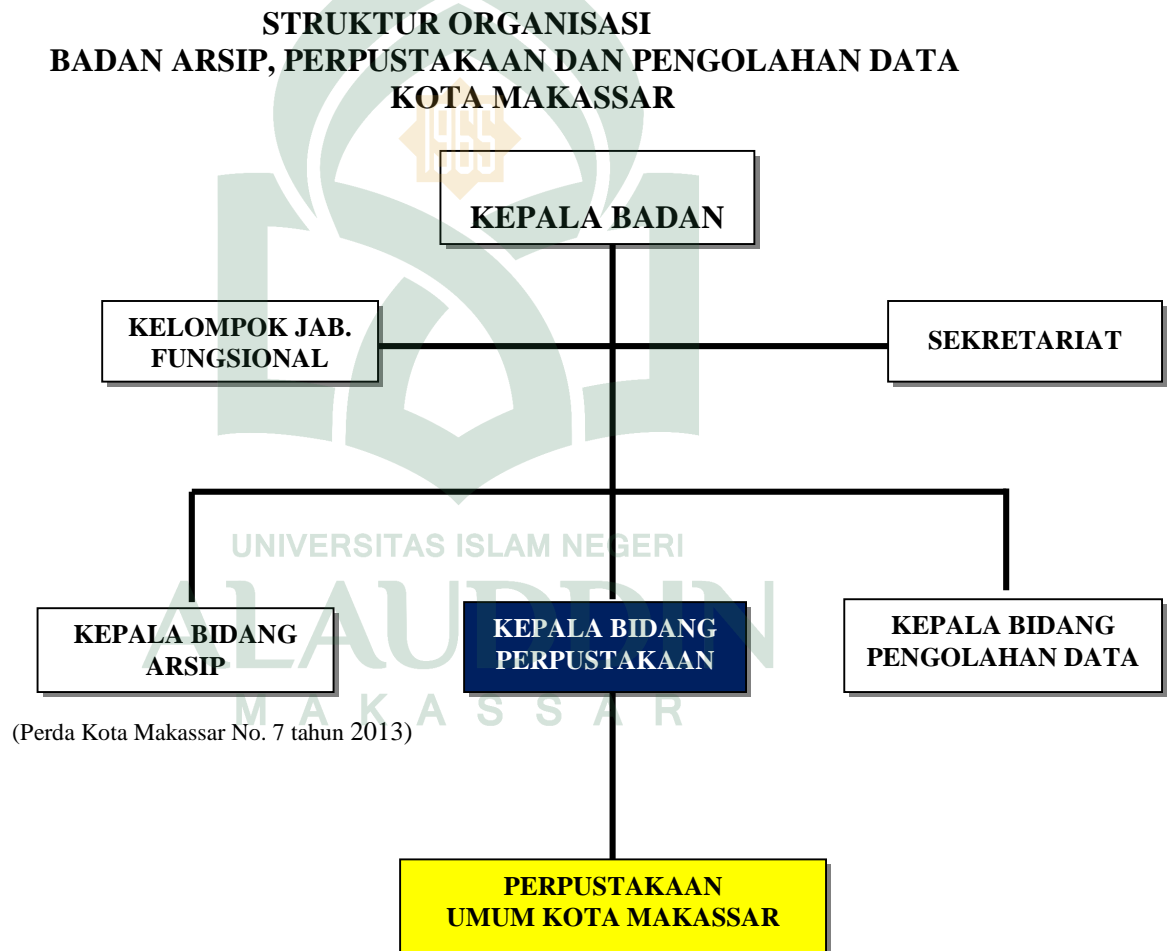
STRUKTUR ORGANISASI
BADAN ARSIP, PERPUSTAKAAN DAN PENGOLAHAN DATA
KOTA MAKASSAR

1965

KEPALA BADAN

KELOMPOK JAB. FUNGSIONAL

SEKRETARIAT

UNIVERSITAS ISLAM NEGERI
ALAUDDIN
MAKASSAR

KEPALA BIDANG ARSIP

KEPALA BIDANG PERPUSTAKAAN

KEPALA BIDANG PENGOLAHAN DATA

(Perda Kota Makassar No. 7 tahun 2013)

PERPUSTAKAAN UMUM KOTA MAKASSAR